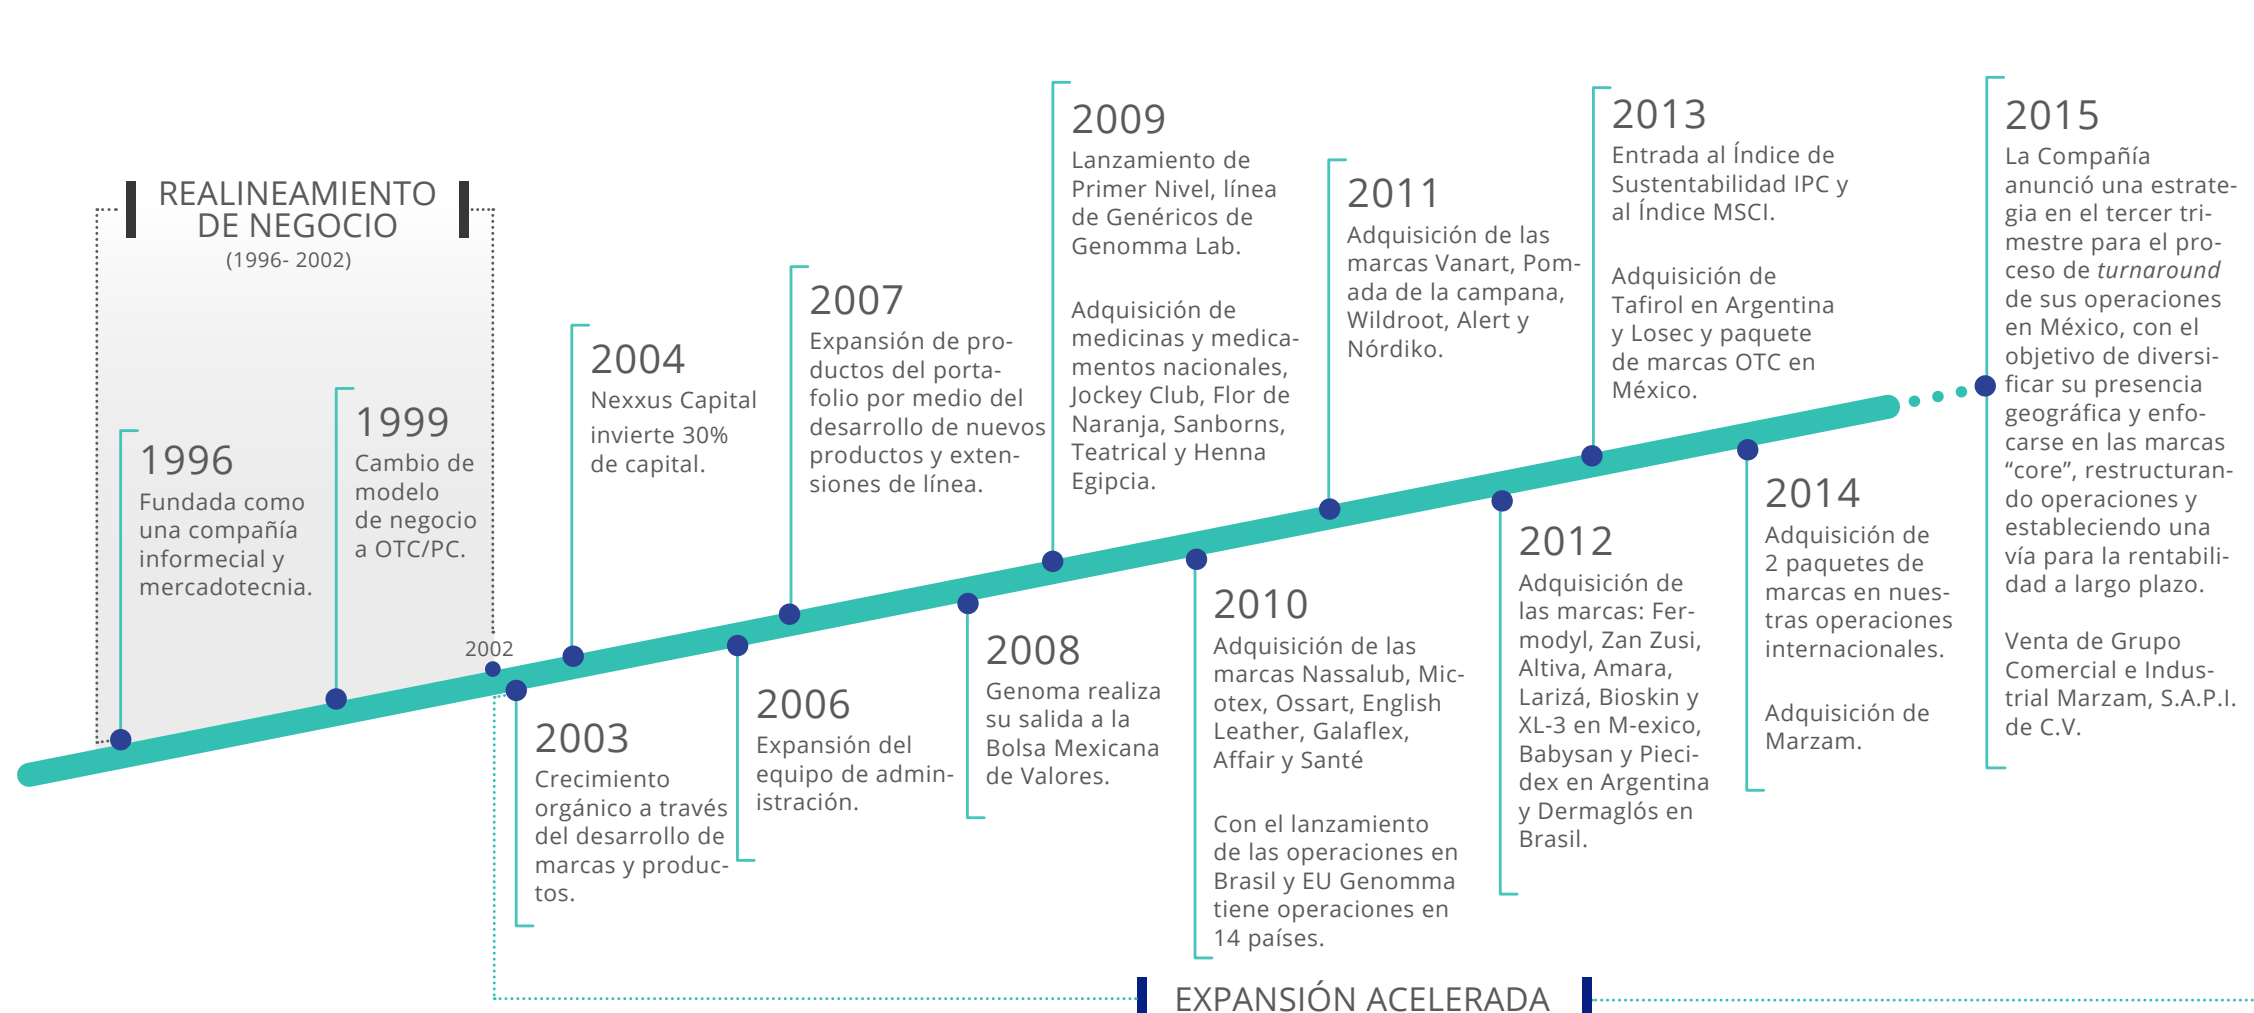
REALINEAMIENTO DE NEGOCIO
(1996- 2002)

1996
Fundada como una compañía informecial y mercadotecnia.

1999
Cambio de modelo de negocio a OTC/PC.

2002

2003
Crecimiento orgánico a través del desarrollo de marcas y productos.

2004
Nexxus Capital invierte 30% de capital.

2006
Expansión del equipo de administración.

2007
Expansión de productos del portafolio por medio del desarrollo de nuevos productos y extensiones de línea.

2008
Genoma realiza su salida a la Bolsa Mexicana de Valores.

2009
Lanzamiento de Primer Nivel, línea de Genéricos de Genomma Lab.

Adquisición de medicinas y medicamentos nacionales, Jockey Club, Flor de Naranja, Sanborns, Teatrical y Henna Egipcia.

2010
Adquisición de las marcas Nassalub, Micotex, Ossart, English Leather, Galaflex, Affair y Santé

Con el lanzamiento de las operaciones en Brasil y EU Genomma tiene operaciones en 14 países.

2011
Adquisición de las marcas Vanart, Pomada de la campana, Wildroot, Alert y Nórdiko.

2012
Adquisición de las marcas: Fermodyl, Zan Zusi, Altiva, Amara, Larizá, Bioskin y XL-3 en M-exico, Babysan y Piecidex en Argentina y Dermaglós en Brasil.

2013
Entrada al Índice de Sustentabilidad IPC y al Índice MSCI.

Adquisición de Tafirol en Argentina y Losec y paquete de marcas OTC en México.

2014
Adquisición de 2 paquetes de marcas en nuestras operaciones internacionales.

Adquisición de Marzam.

2015
La Compañía anunció una estrategia en el tercer trimestre para el proceso de turnaround de sus operaciones en México, con el objetivo de diversificar su presencia geográfica y enfocarse en las marcas “core”, restructurando operaciones y estableciendo una vía para la rentabilidad a largo plazo.

Venta de Grupo Comercial e Industrial Marzam, S.A.P.I. de C.V.

EXPANSIÓN ACELERADA